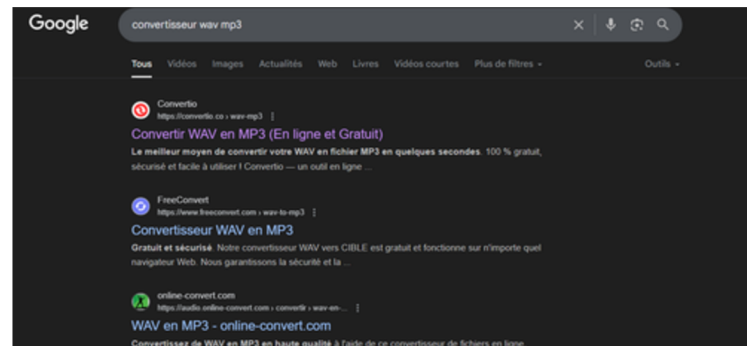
Google

convertisseur wav mp3

Tous Vidéos Images Actualités Web Livres Vidéos courtes Plus de filtres ▾ Outils ▾

Convertio
https://convertio.co › wav-mp3

Convertir WAV en MP3 (En ligne et Gratuit)

Le meilleur moyen de convertir votre WAV en fichier MP3 en quelques secondes. 100 % gratuit, sécurisé et facile à utiliser ! Convertio — un outil en ligne ...

FreeConvert
https://www.freeconvert.com › wav-to-mp3

Convertisseur WAV en MP3

Gratuit et sécurisé. Notre convertisseur WAV vers CIBLE est gratuit et fonctionne sur n'importe quel navigateur Web. Nous garantissons la sécurité et la ...

online-convert.com
https://audio.online-convert.com › convertir › wav-en-...

WAV en MP3 - online-convert.com

Convertissez de WAV en MP3 en haute qualité à l'aide de ce convertisseur de fichiers en ligne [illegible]